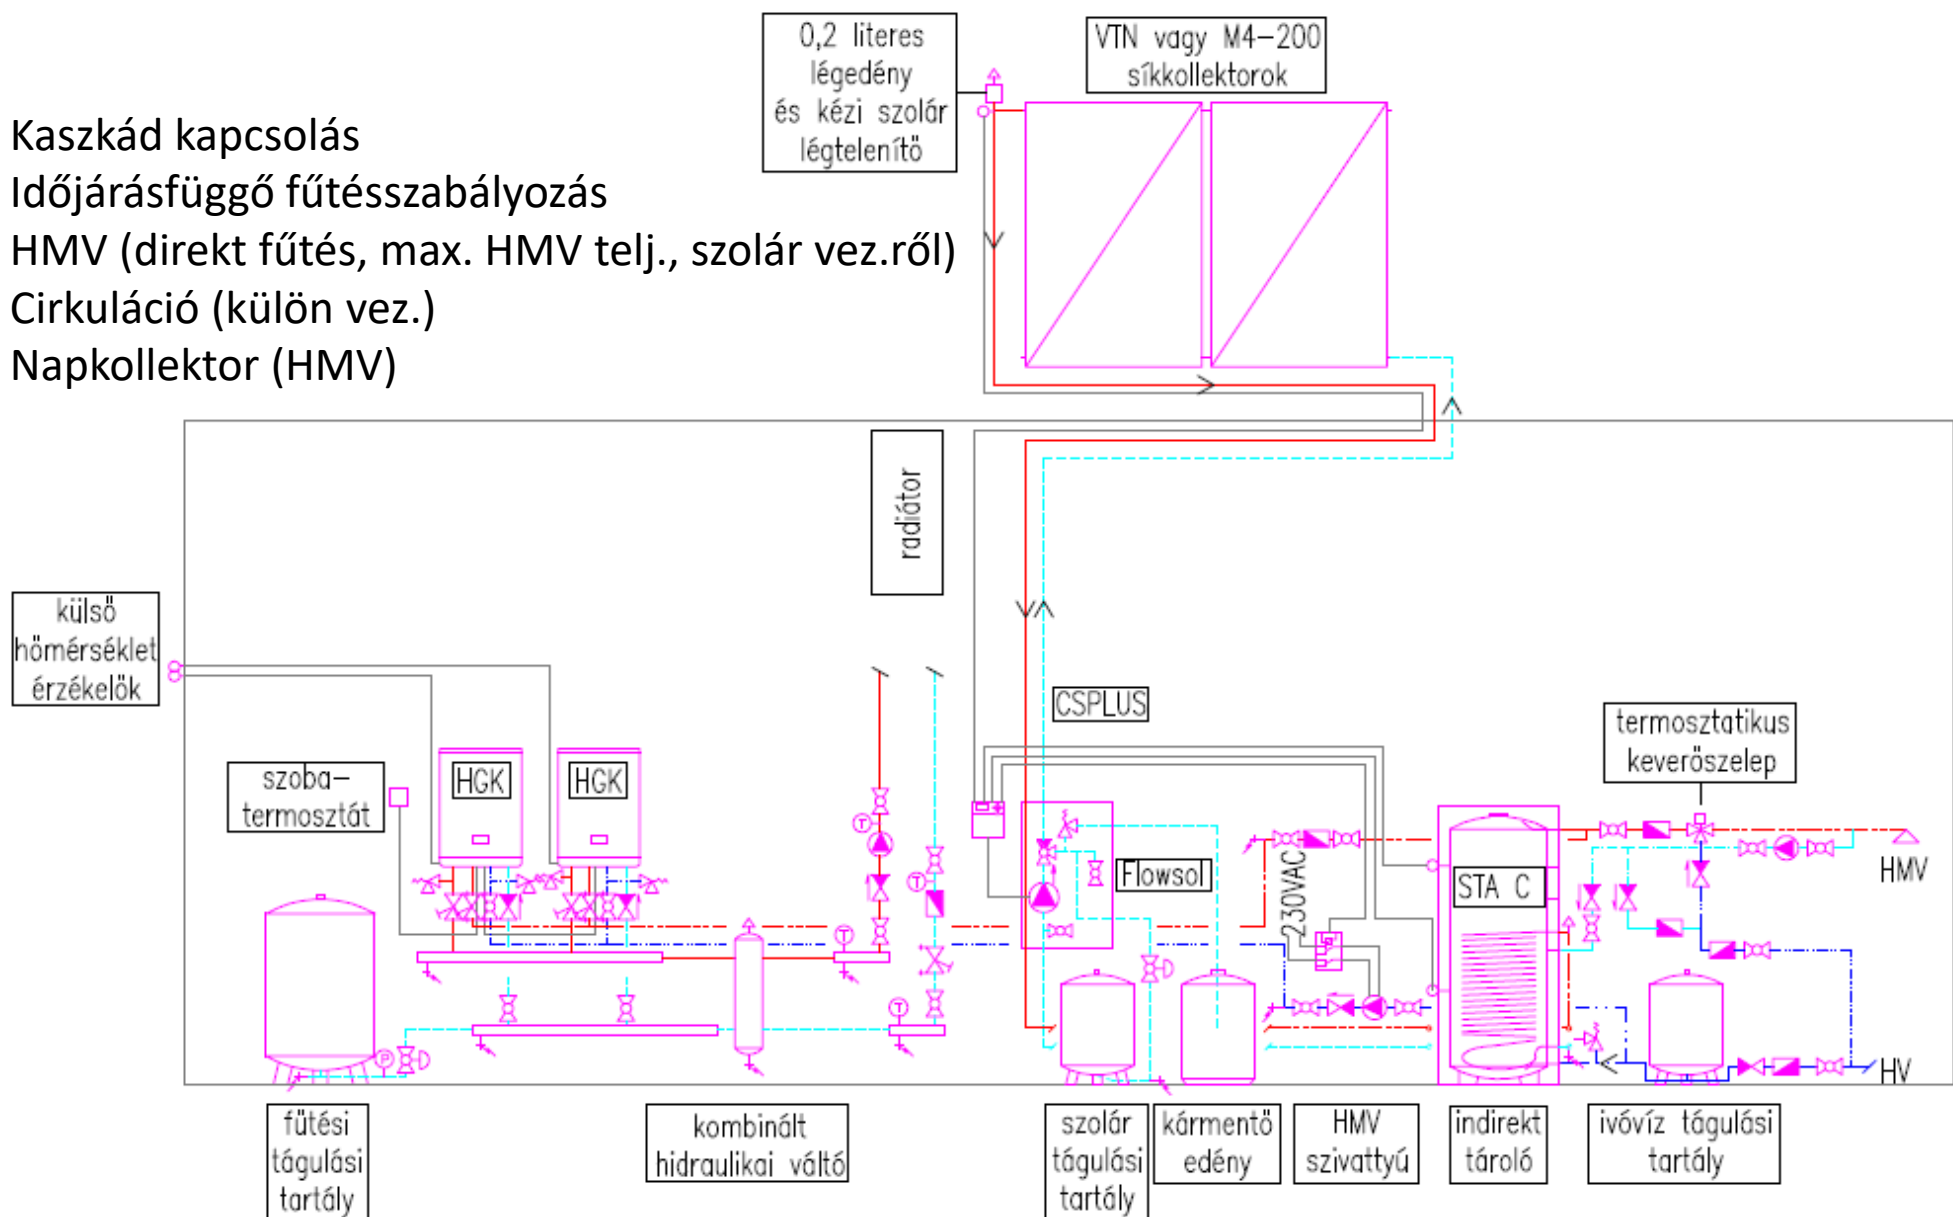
Kaszkád kapcsolás
Időjárásfüggő fűtésszabályozás
HMV (direkt fűtés, max. HMV telj., szolár vez.ről)
Cirkuláció (külön vez.)
Napkollektor (HMV)

0,2 literes légedény és kézi szolár légtelenítő

VTN vagy M4-200 síkkollektorok

radiátor

külső hőmérséklet érzékelők

CSPLUS

termosztatikus keverőszelep

szoba-termosztát

HGK

HGK

Flowsol

230VAC

STA C

HMV

HV

fűtési tágulási tartály

kombinált hidraulikai váltó

szolár tágulási tartály

kármentő edény

HMV szivattyú

indirekt tároló

ivóvíz tágulási tartály